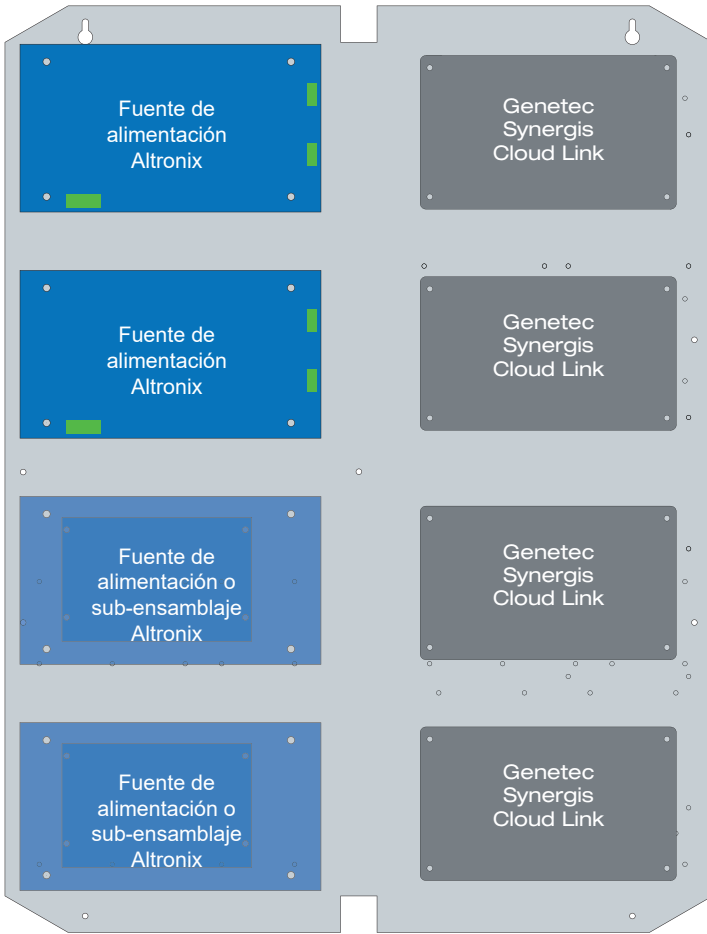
Fuente de alimentación Altronix

Genetec Synergis Cloud Link

Fuente de alimentación Altronix

Genetec Synergis Cloud Link

Fuente de alimentación o sub-ensamblaje Altronix

Genetec Synergis Cloud Link

Fuente de alimentación o sub-ensamblaje Altronix

Genetec Synergis Cloud Link